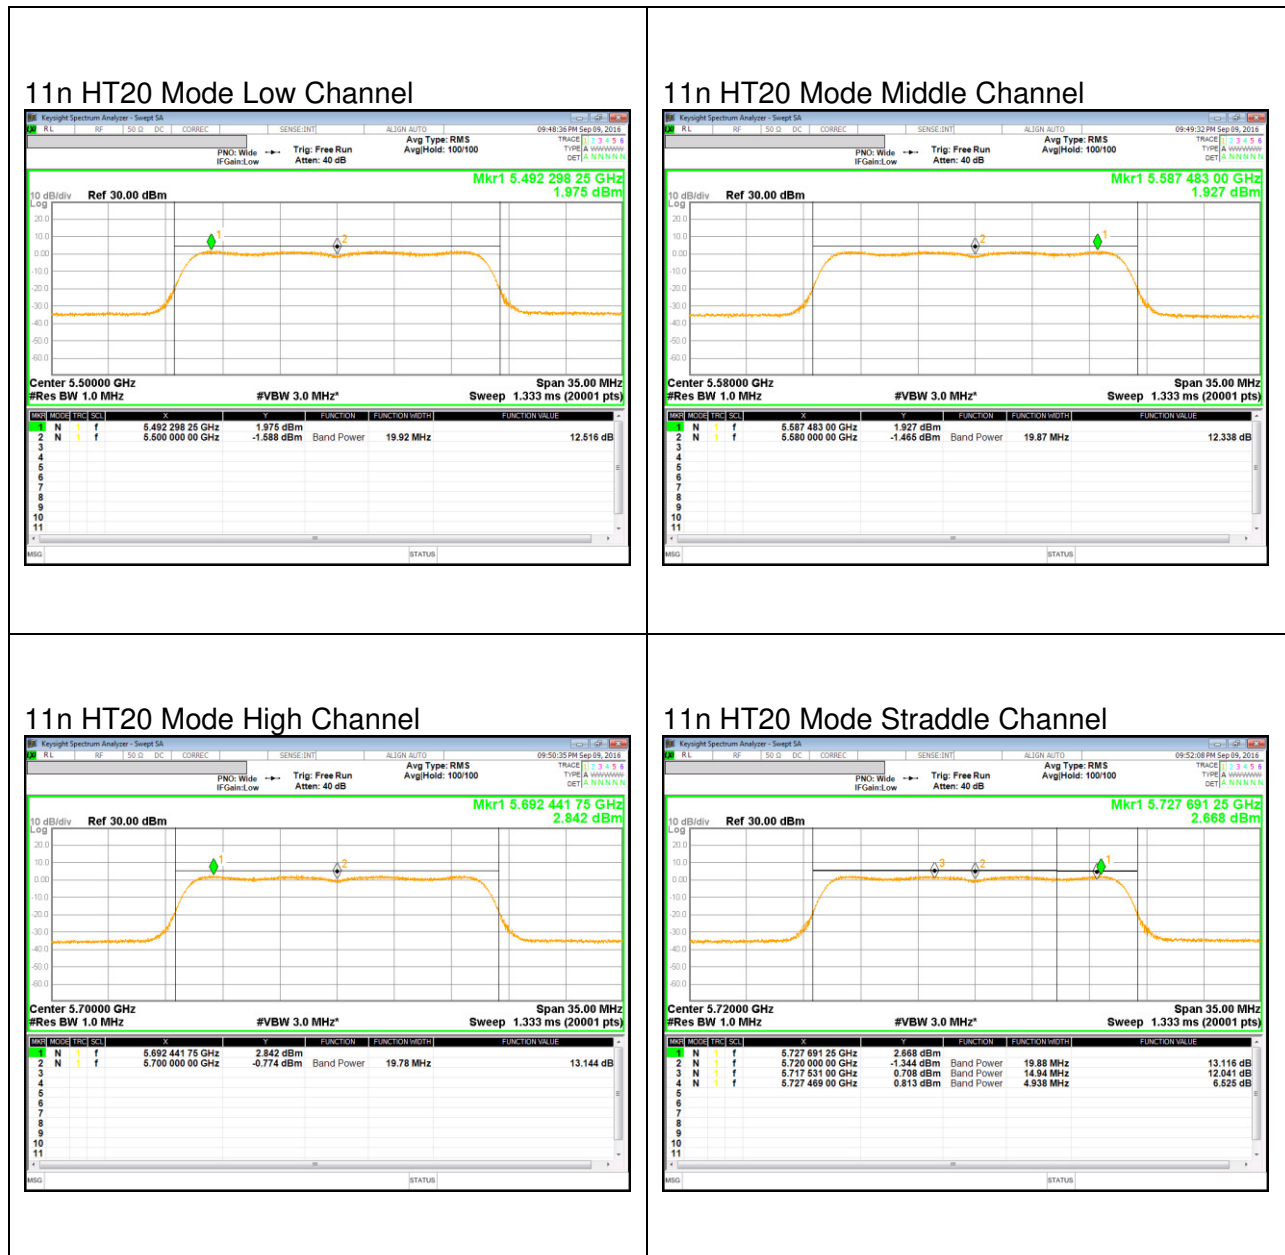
11n HT20 Mode Low Channel

Keysight Spectrum Analyzer - Swept SA
RL RF 50 Ω DC CORREC SENSE:INT ALIGN AUTO 09:48:36 PM Sep 09, 2016
PNO: Wide IFGain:Low Trig: Free Run Atten: 40 dB Avg Type: RMS Avg|Hold: 100/100 TRACE 1 2 3 4 5 6 TYPE A WWWWW DET A N N N N N
Mkr1 5.492 298 25 GHz 1.975 dBm
10 dB/div Ref 30.00 dBm
Log
20.0 10.0 0.00 -10.0 -20.0 -30.0 -40.0 -50.0 -60.0
Center 5.50000 GHz #Res BW 1.0 MHz #VBW 3.0 MHz* Span 35.00 MHz Sweep 1.333 ms (20001 pts)

| MKR | MODE | TRC | SCL | X | Y | FUNCTION | FUNCTION WIDTH | FUNCTION VALUE |
|---|---|---|---|---|---|---|---|---|
| 1 | N | 1 | f | 5.492 298 25 GHz | 1.975 dBm | | | |
| 2 | N | 1 | f | 5.500 000 00 GHz | -1.588 dBm | Band Power | 19.92 MHz | 12.516 dB |
| 3 | | | | | | | | |
| 4 | | | | | | | | |
| 5 | | | | | | | | |
| 6 | | | | | | | | |
| 7 | | | | | | | | |
| 8 | | | | | | | | |
| 9 | | | | | | | | |
| 10 | | | | | | | | |
| 11 | | | | | | | | |

MSG STATUS

11n HT20 Mode Middle Channel

Keysight Spectrum Analyzer - Swept SA
RL RF 50 Ω DC CORREC SENSE:INT ALIGN AUTO 09:49:32 PM Sep 09, 2016
PNO: Wide IFGain:Low Trig: Free Run Atten: 40 dB Avg Type: RMS Avg|Hold: 100/100 TRACE 1 2 3 4 5 6 TYPE A WWWWW DET A N N N N N
Mkr1 5.587 483 00 GHz 1.927 dBm
10 dB/div Ref 30.00 dBm
Log
20.0 10.0 0.00 -10.0 -20.0 -30.0 -40.0 -50.0 -60.0
Center 5.58000 GHz #Res BW 1.0 MHz #VBW 3.0 MHz* Span 35.00 MHz Sweep 1.333 ms (20001 pts)

| MKR | MODE | TRC | SCL | X | Y | FUNCTION | FUNCTION WIDTH | FUNCTION VALUE |
|---|---|---|---|---|---|---|---|---|
| 1 | N | 1 | f | 5.587 483 00 GHz | 1.927 dBm | | | |
| 2 | N | 1 | f | 5.580 000 00 GHz | -1.465 dBm | Band Power | 19.87 MHz | 12.338 dB |
| 3 | | | | | | | | |
| 4 | | | | | | | | |
| 5 | | | | | | | | |
| 6 | | | | | | | | |
| 7 | | | | | | | | |
| 8 | | | | | | | | |
| 9 | | | | | | | | |
| 10 | | | | | | | | |
| 11 | | | | | | | | |

MSG STATUS

11n HT20 Mode High Channel

Keysight Spectrum Analyzer - Swept SA
RL RF 50 Ω DC CORREC SENSE:INT ALIGN AUTO 09:50:35 PM Sep 09, 2016
PNO: Wide IFGain:Low Trig: Free Run Atten: 40 dB Avg Type: RMS Avg|Hold: 100/100 TRACE 1 2 3 4 5 6 TYPE A WWWWW DET A N N N N N
Mkr1 5.692 441 75 GHz 2.842 dBm
10 dB/div Ref 30.00 dBm
Log
20.0 10.0 0.00 -10.0 -20.0 -30.0 -40.0 -50.0 -60.0
Center 5.70000 GHz #Res BW 1.0 MHz #VBW 3.0 MHz* Span 35.00 MHz Sweep 1.333 ms (20001 pts)

| MKR | MODE | TRC | SCL | X | Y | FUNCTION | FUNCTION WIDTH | FUNCTION VALUE |
|---|---|---|---|---|---|---|---|---|
| 1 | N | 1 | f | 5.692 441 75 GHz | 2.842 dBm | | | |
| 2 | N | 1 | f | 5.700 000 00 GHz | -0.774 dBm | Band Power | 19.78 MHz | 13.144 dB |
| 3 | | | | | | | | |
| 4 | | | | | | | | |
| 5 | | | | | | | | |
| 6 | | | | | | | | |
| 7 | | | | | | | | |
| 8 | | | | | | | | |
| 9 | | | | | | | | |
| 10 | | | | | | | | |
| 11 | | | | | | | | |

MSG STATUS

11n HT20 Mode Straddle Channel

Keysight Spectrum Analyzer - Swept SA
RL RF 50 Ω DC CORREC SENSE:INT ALIGN AUTO 09:52:08 PM Sep 09, 2016
PNO: Wide IFGain:Low Trig: Free Run Atten: 40 dB Avg Type: RMS Avg|Hold: 100/100 TRACE 1 2 3 4 5 6 TYPE A WWWWW DET A N N N N N
Mkr1 5.727 691 25 GHz 2.668 dBm
10 dB/div Ref 30.00 dBm
Log
20.0 10.0 0.00 -10.0 -20.0 -30.0 -40.0 -50.0 -60.0
Center 5.72000 GHz #Res BW 1.0 MHz #VBW 3.0 MHz* Span 35.00 MHz Sweep 1.333 ms (20001 pts)

| MKR | MODE | TRC | SCL | X | Y | FUNCTION | FUNCTION WIDTH | FUNCTION VALUE |
|---|---|---|---|---|---|---|---|---|
| 1 | N | 1 | f | 5.727 691 25 GHz | 2.668 dBm | | | |
| 2 | N | 1 | f | 5.720 000 00 GHz | -1.344 dBm | Band Power | 19.88 MHz | 13.116 dB |
| 3 | N | 1 | f | 5.717 531 00 GHz | 0.708 dBm | Band Power | 14.94 MHz | 12.041 dB |
| 4 | N | 1 | f | 5.727 469 00 GHz | 0.813 dBm | Band Power | 4.938 MHz | 6.525 dB |
| 5 | | | | | | | | |
| 6 | | | | | | | | |
| 7 | | | | | | | | |
| 8 | | | | | | | | |
| 9 | | | | | | | | |
| 10 | | | | | | | | |
| 11 | | | | | | | | |

MSG STATUS